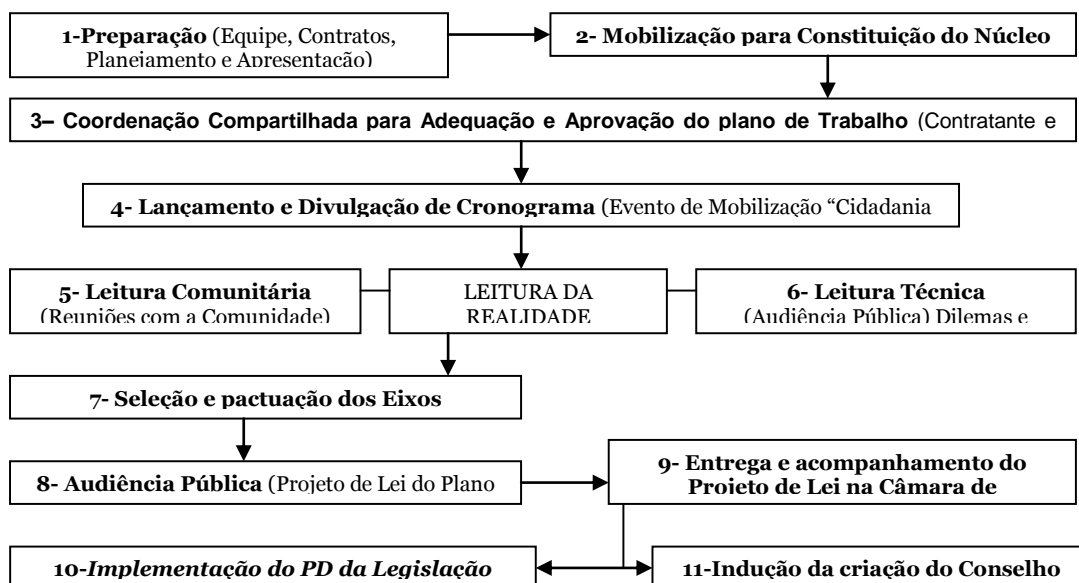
1-Preparação (Equipe, Contratos, Planejamento e Apresentação)

2- Mobilização para Constituição do Núcleo

3– Coordenação Compartilhada para Adequação e Aprovação do plano de Trabalho (Contratante e

4- Lançamento e Divulgação de Cronograma (Evento de Mobilização "Cidadania

5- Leitura Comunitária (Reuniões com a Comunidade)

LEITURA DA REALIDADE

6- Leitura Técnica (Audiência Pública) Dilemas e

7- Seleção e pactuação dos Eixos

8- Audiência Pública (Projeto de Lei do Plano

9- Entrega e acompanhamento do Projeto de Lei na Câmara de

10-Implementação do PD da Legislação

11-Indução da criação do Conselho